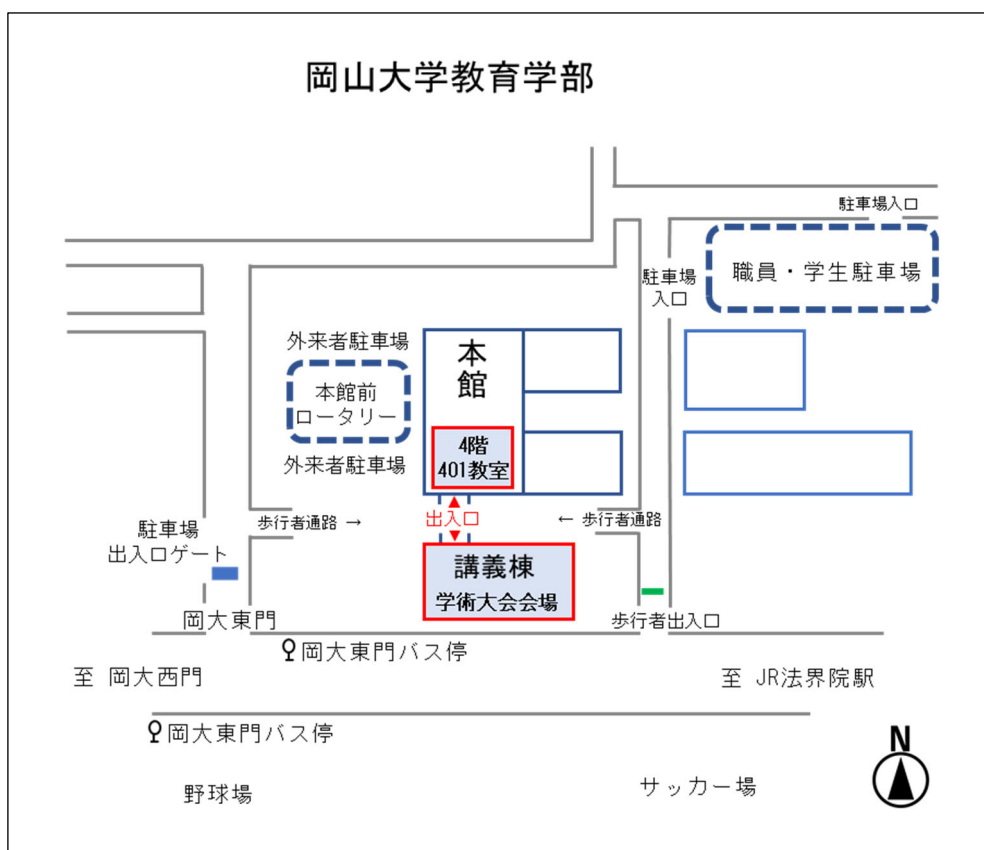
岡山大学教育学部

駐車場入口

駐車場
入口

職員・学生駐車場

外来者駐車場

本館前
ロータリー

外来者駐車場

本
館

4階
401教室

出入口

歩行者通路 →

← 歩行者通路

駐車場
出入口ゲート

講義棟
学術大会会場

岡大東門

歩行者出入口

岡大東門バス停

至 岡大西門

至 JR法界院駅

岡大東門バス停

N

野球場

サッカー場